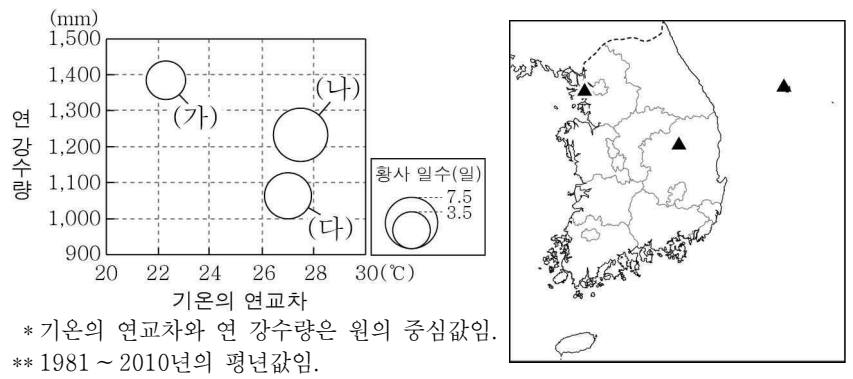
(mm)
1,500
1,400
1,300
1,200
1,100
1,000
900

연 강수량

(가)
(나)
(다)

20 22 24 26 28 30(℃)
기온의 연교차

황사 일수(일)
7.5
3.5

* 기온의 연교차와 연 강수량은 원의 중심값임.
** 1981 ~ 2010년의 평년값임.